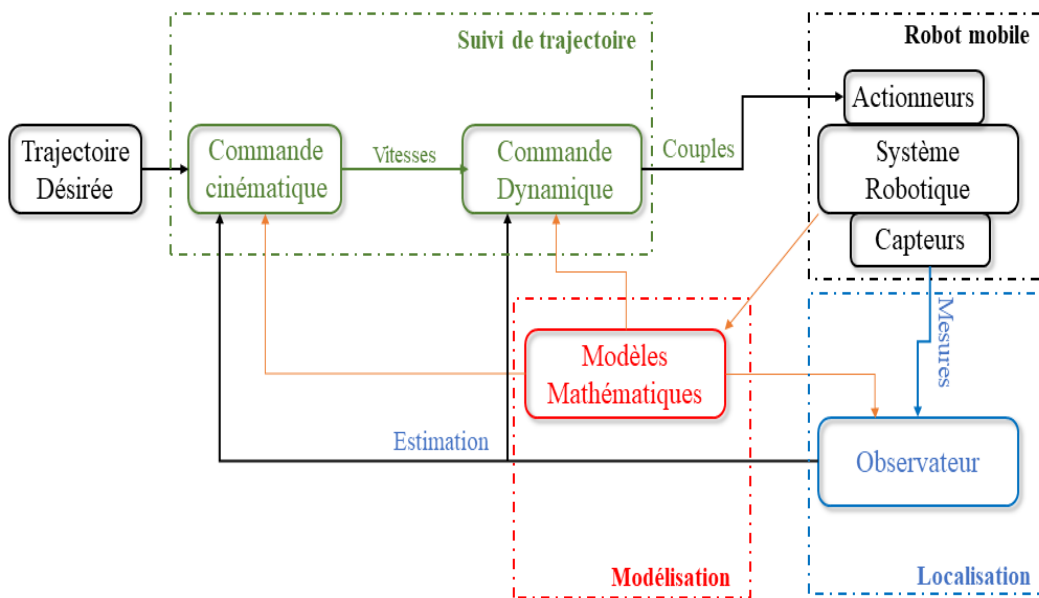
Suivi de trajectoire

Robot mobile

Trajectoire Désirée

Commande cinématique

Vitesses

Commande Dynamique

Couples

Actionneurs

Système Robotique

Capteurs

Mesures

Modèles Mathématiques

Estimation

Observateur

Modélisation

Localisation